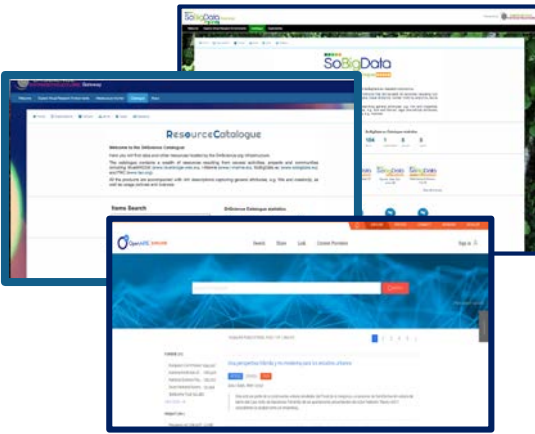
SoBigData

SoBigData

Gateway

ResourceCatalogue

Welcome to the D4Science Catalogue

Items Search

D4Science Catalogue statistics

104

OpenAIRE

Search

Share

Link

Content Providers

Sign in

Una perspectiva hibrida y la modernidad para los entornos urbanos